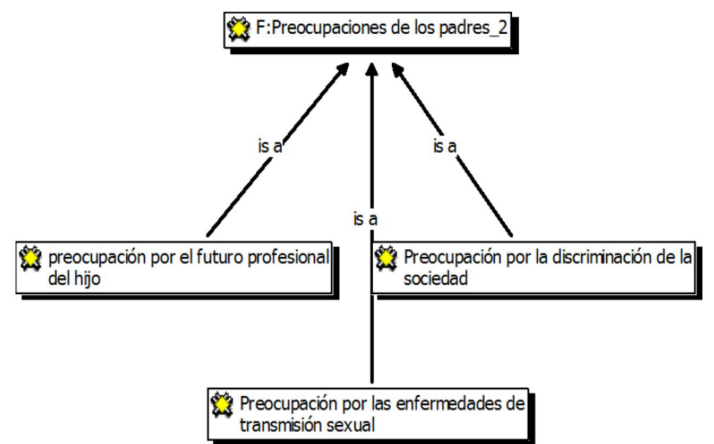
F:Preocupaciones de los padres_2

is a

is a

is a

preocupación por el futuro profesional del hijo

Preocupación por la discriminación de la sociedad

Preocupación por las enfermedades de transmisión sexual